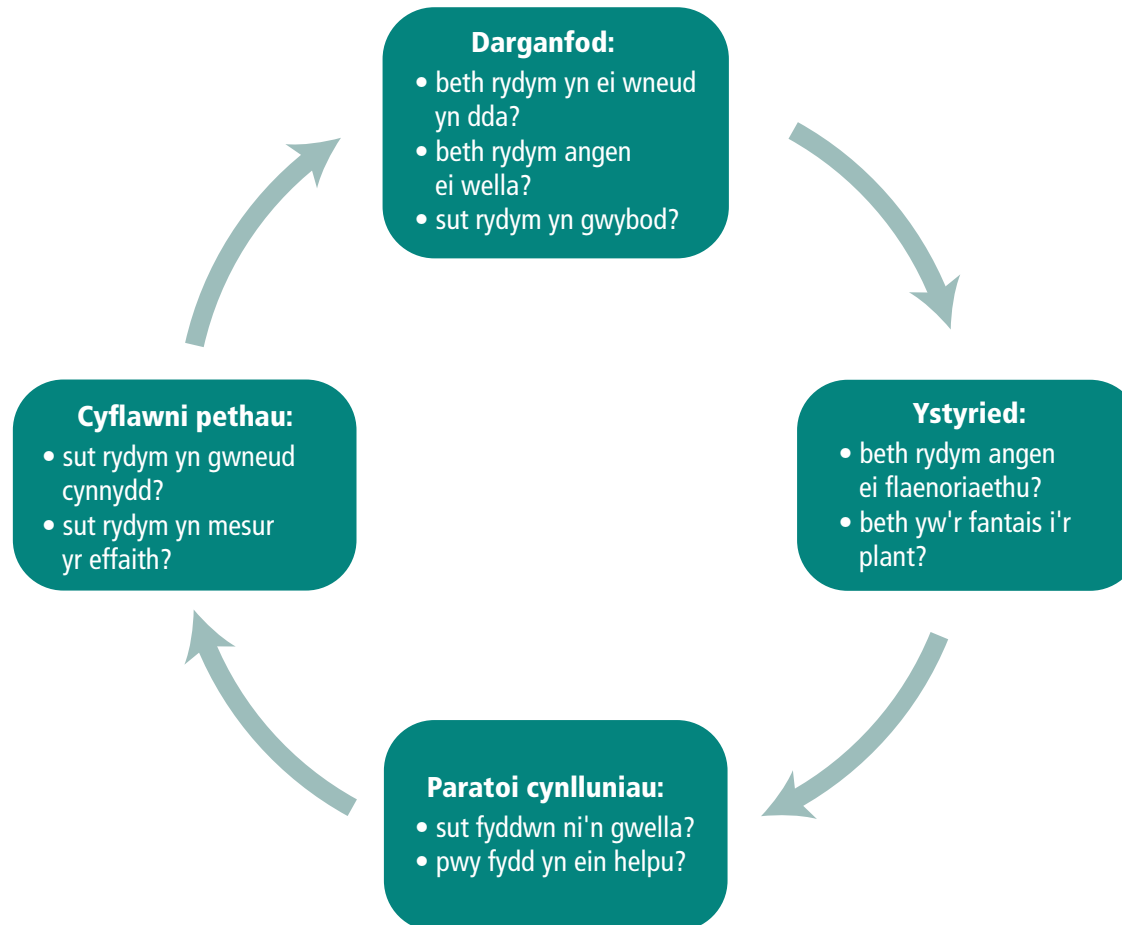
**Darganfod:**
• beth rydym yn ei wneud yn dda?
• beth rydym angen ei wella?
• sut rydym yn gwybod?

**Ystyried:**
• beth rydym angen ei flaenoriaethu?
• beth yw'r fantais i'r plant?

**Paratoi cynlluniau:**
• sut fyddwn ni'n gwella?
• pwy fydd yn ein helpu?

**Cyflawni pethau:**
• sut rydym yn gwneud cynnydd?
• sut rydym yn mesur yr effaith?